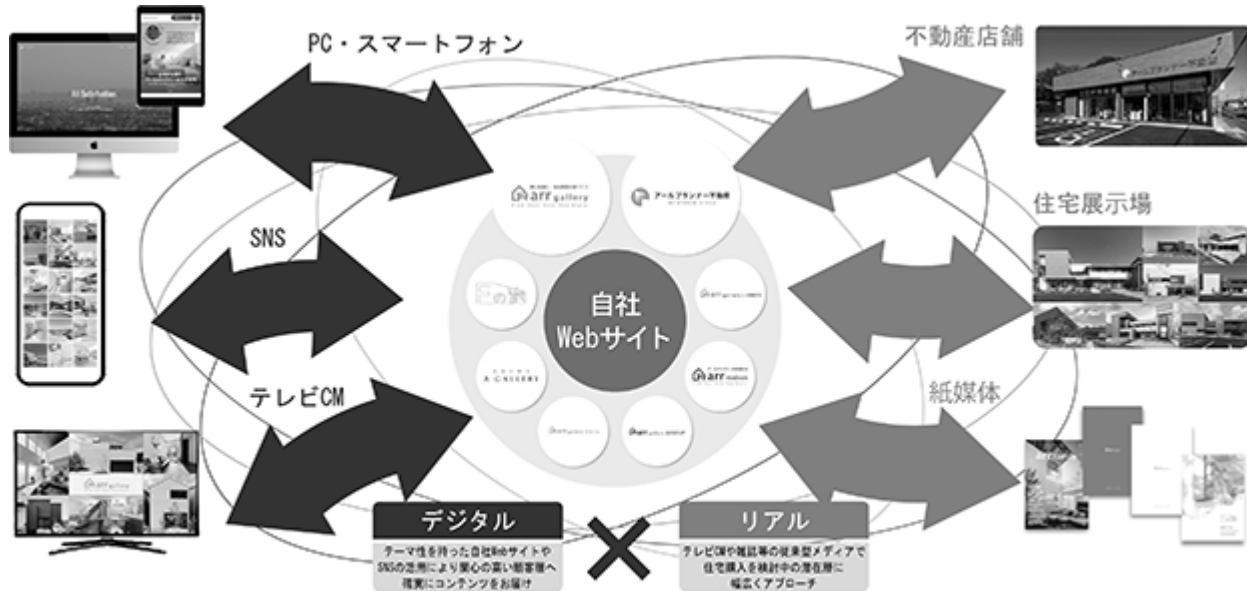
PC・スマートフォン

SNS

テレビCM

不動産店舗

住宅展示場

紙媒体

arr gallery

アールプランナー不動産

自社
Webサイト

A GALLERY

arr

デジタル

テーマ性を持った自社Webサイトや
SNSの活用により関心の高い顧客層へ
確実にコンテンツをお届け

リアル

テレビCMや雑誌等の従来型メディアで
住宅購入を検討中の潜在層に
幅広くアプローチ